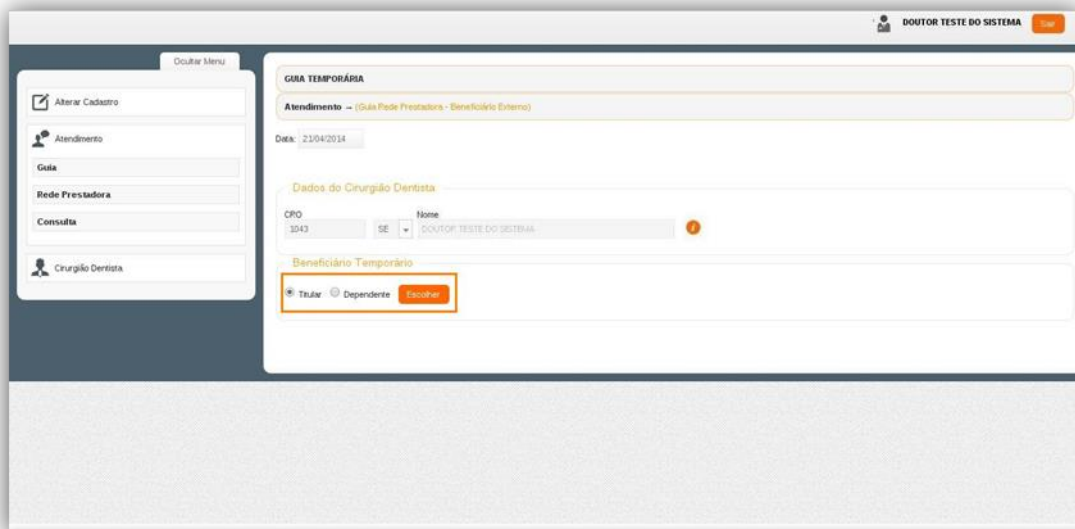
DOUTOR TESTE DO SISTEMA Sair

Ocultar Menu

Alterar Cadastro

Atendimento

Guia

Rede Prestadora

Consulta

Cirurgião Dentista

GUIA TEMPORÁRIA

Atendimento → (Guia Rede Prestadora - Beneficiário Externo)

Data: 21/04/2014

Dados do Cirurgião Dentista

CRO
1043

SE

Nome
DOUTOR TESTE DO SISTEMA

Beneficiário Temporário

Titular Dependente Escolher